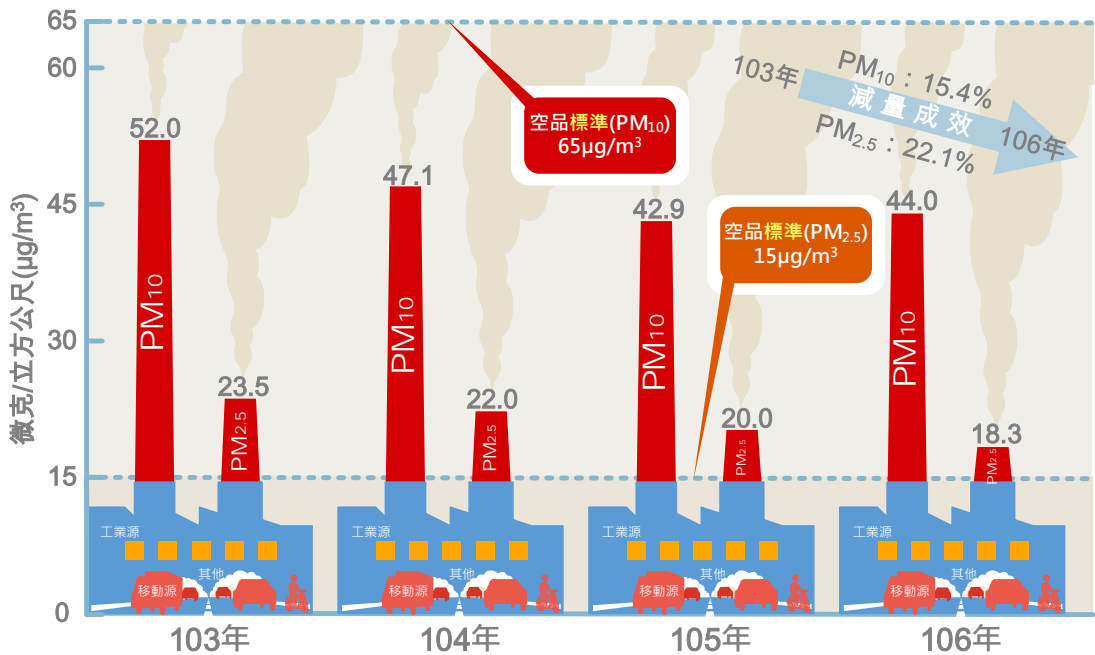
65
60
45
30
15
0

微克/立方公尺($\mu g/m^3$)

空品標準($PM_{10}$)
$65\mu g/m^3$

103年
$PM_{10}$：15.4%
減量成效
$PM_{2.5}$：22.1%
106年

空品標準($PM_{2.5}$)
$15\mu g/m^3$

52.0
$PM_{10}$
23.5
$PM_{2.5}$
工業源
其他
移動源

47.1
$PM_{10}$
22.0
$PM_{2.5}$
工業源
其他
移動源

42.9
$PM_{10}$
20.0
$PM_{2.5}$
工業源
其他
移動源

44.0
$PM_{10}$
18.3
$PM_{2.5}$
工業源
其他
移動源

103年
104年
105年
106年